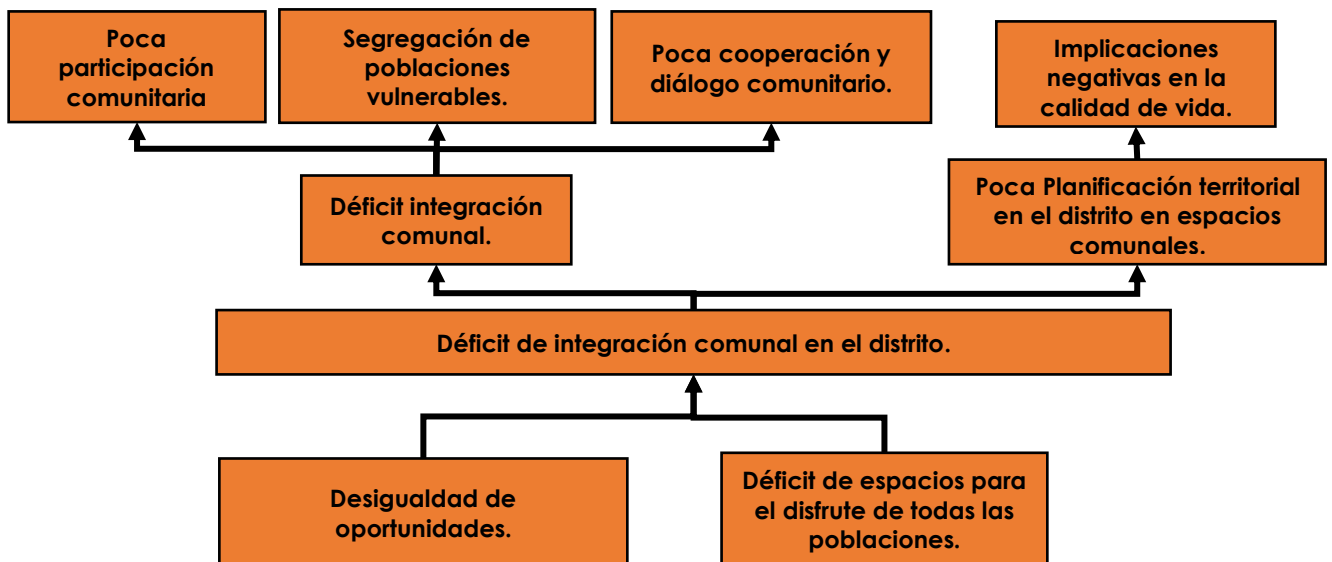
Poca participación comunitaria

Segregación de poblaciones vulnerables.

Poca cooperación y diálogo comunitario.

Implicaciones negativas en la calidad de vida.

Déficit integración comunal.

Poca Planificación territorial en el distrito en espacios comunales.

Déficit de integración comunal en el distrito.

Desigualdad de oportunidades.

Déficit de espacios para el disfrute de todas las poblaciones.